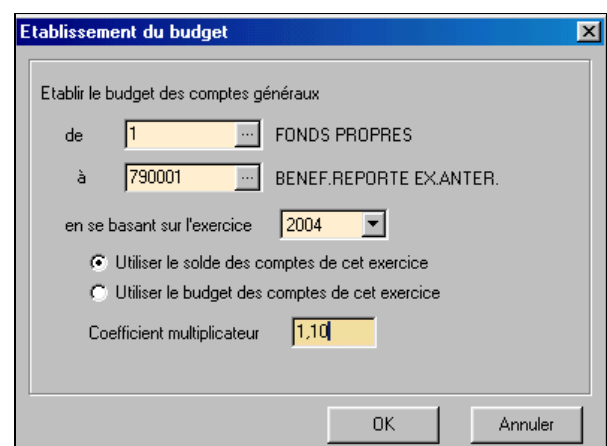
Etablissement du budget

Etablir le budget des comptes généraux

de 1 ... FONDS PROPRES

à 790001 ... BENEF.REPORTE EX.ANTER.

en se basant sur l'exercice 2004

Utiliser le solde des comptes de cet exercice

Utiliser le budget des comptes de cet exercice

Coefficient multiplicateur 1,10

OK

Annuler